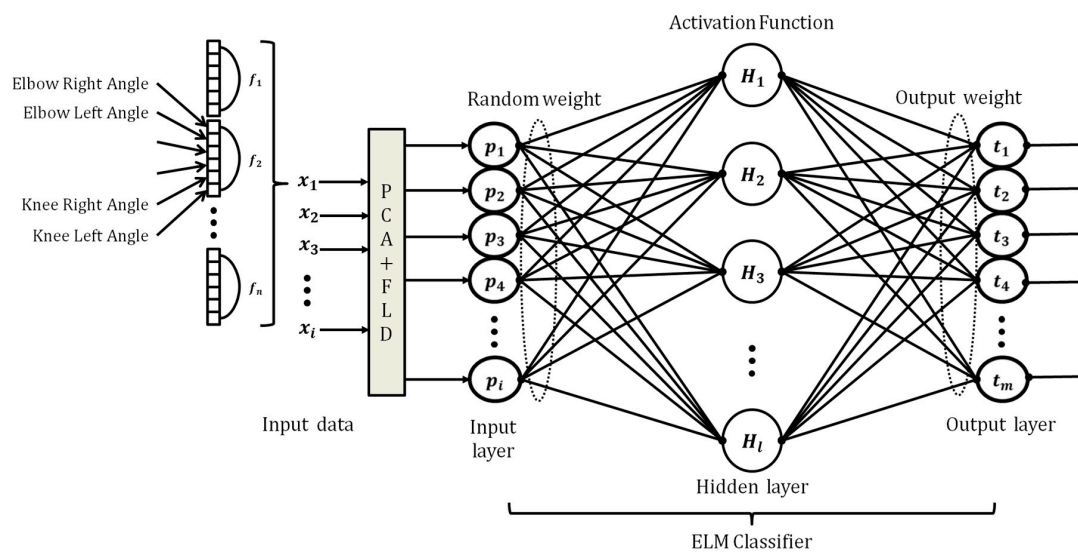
Elbow Right Angle
Elbow Left Angle
Knee Right Angle
Knee Left Angle
$f_1$
$f_2$
$f_n$
$x_1$
$x_2$
$x_3$
$x_i$
P
C
A
+
F
L
D
Input data
Random weight
$p_1$
$p_2$
$p_3$
$p_4$
$p_i$
Input layer
Activation Function
$H_1$
$H_2$
$H_3$
$H_l$
Hidden layer
Output weight
$t_1$
$t_2$
$t_3$
$t_4$
$t_m$
Output layer
ELM Classifier